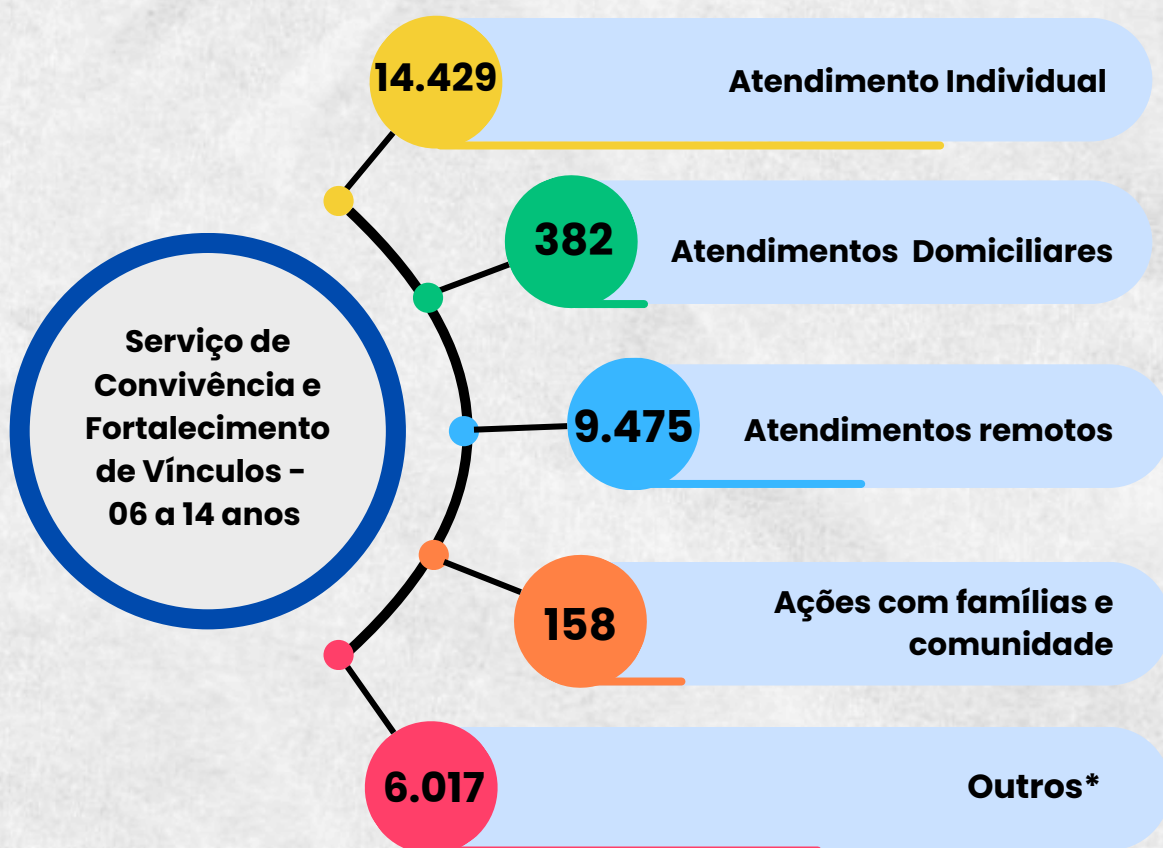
Serviço de Convivência e Fortalecimento de Vínculos - 06 a 14 anos

14.429 Atendimento Individual

382 Atendimentos Domiciliares

9.475 Atendimentos remotos

158 Ações com famílias e comunidade

6.017 Outros*